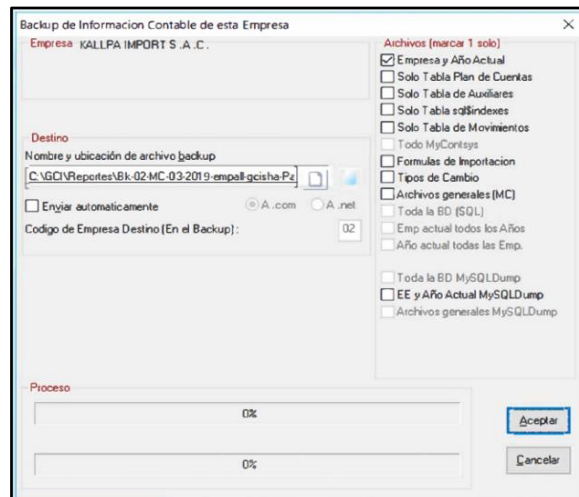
Backup de Informacion Contable de esta Empresa

Empresa KALLPA IMPORT S .A .C .

Destino
Nombre y ubicación de archivo backup
C:\GCI\Reportes\Bk-02-MC-03-2019-empall-gcisha-Pa

Enviar automaticamente
A .com
A .net
Codigo de Empresa Destino (En el Backup) :
02

Archivos (marcar 1 solo)
Empresa y Año Actual
Solo Tabla Plan de Cuentas
Solo Tabla de Auxiliares
Solo Tabla sql$indexes
Solo Tabla de Movimientos
Todo MyContsys
Formulas de Importacion
Tipos de Cambio
Archivos generales (MC)
Toda la BD (SQL)
Emp actual todos los Años
Año actual todas las Emp.
Toda la BD MySQLDump
EE y Año Actual MySQLDump
Archivos generales MySQLDump

Proceso
0%
0%

Aceptar
Cancelar